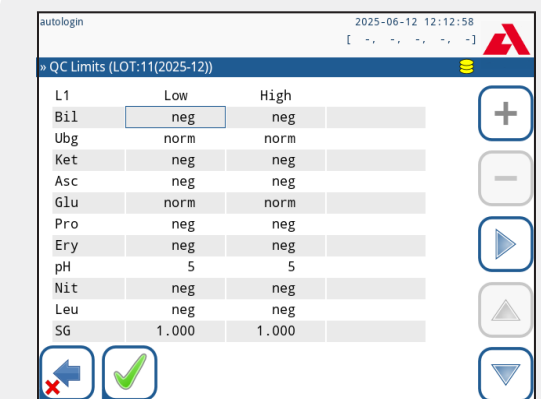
autologin
2025-06-12 12:12:58
[ -, -, -, -]

» QC Limits (LOT:11(2025-12))

| L1 | Low | High |
|---|---|---|
| Bil | neg | neg |
| Ubg | norm | norm |
| Ket | neg | neg |
| Asc | neg | neg |
| Glu | norm | norm |
| Pro | neg | neg |
| Ery | neg | neg |
| pH | 5 | 5 |
| Nit | neg | neg |
| Leu | neg | neg |
| SG | 1.000 | 1.000 |